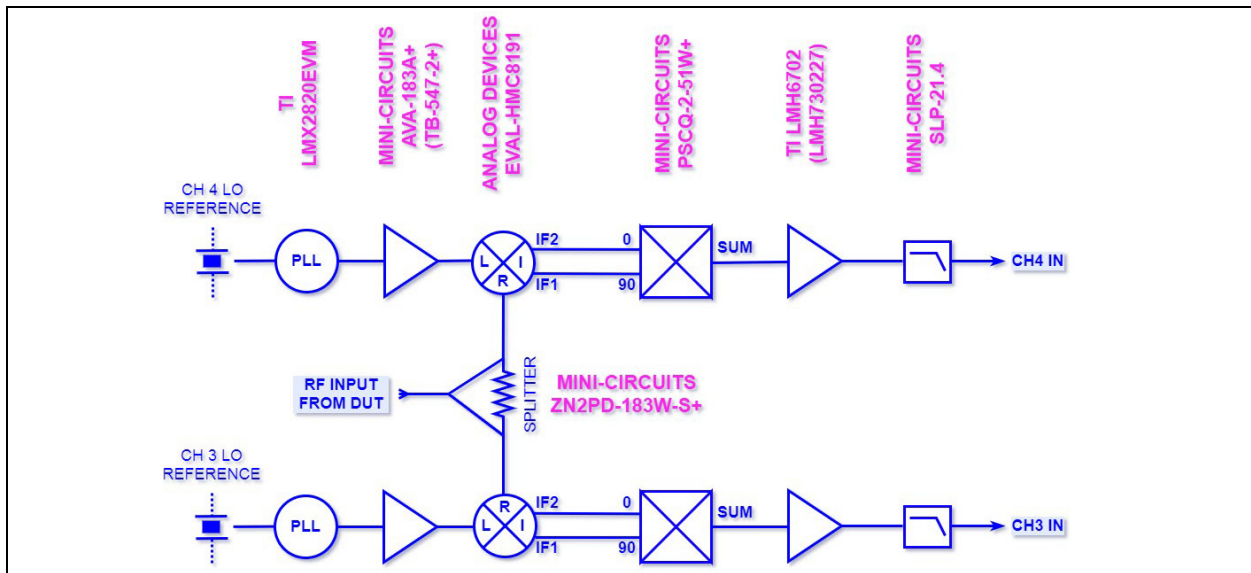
TI
LMX2820EVM

MINI-CIRCUITS
AVA-183A+
(TB-547-2+)

ANALOG DEVICES
EVAL-HMC8191

MINI-CIRCUITS
PSCQ-2-51W+

TI LMH6702
(LMH730227)

MINI-CIRCUITS
SLP-21.4

CH 4 LO
REFERENCE

PLL

L I R

IF2
IF1
0
90
SUM
CH4 IN

RF INPUT
FROM DUT

SPLITTER

MINI-CIRCUITS
ZN2PD-183W-S+

CH 3 LO
REFERENCE

PLL

R L I

IF2
IF1
0
90
SUM
CH3 IN